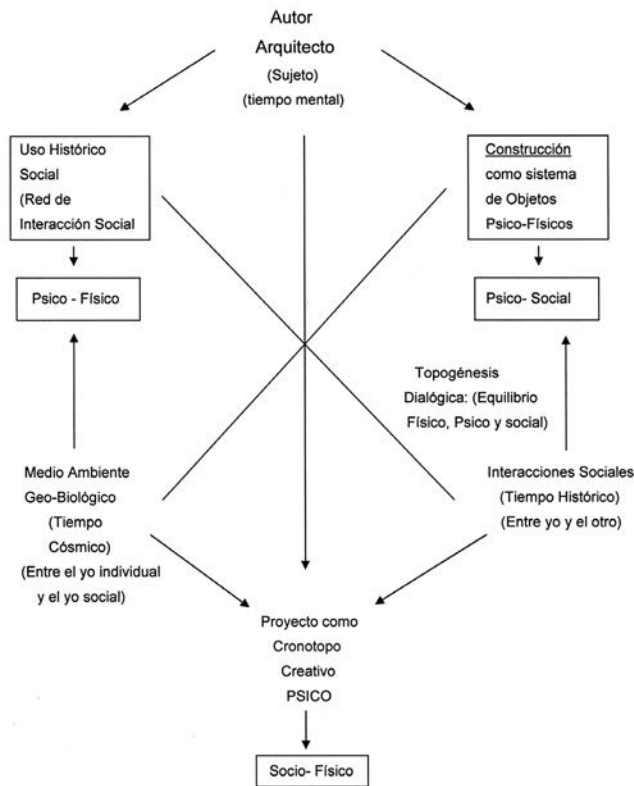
Autor
Arquitecto
(Sujeto)
(tiempo mental)

Uso Histórico Social (Red de Interacción Social

Psico - Físico

Construcción como sistema de Objetos Psico-Físicos

Psico- Social

Topogénesis Dialógica: (Equilibrio Físico, Psico y social)

Medio Ambiente Geo-Biológico (Tiempo Cósmico) (Entre el yo individual y el yo social)

Interacciones Sociales (Tiempo Histórico) (Entre yo y el otro)

Proyecto como Cronotopo Creativo PSICO

Socio- Físico